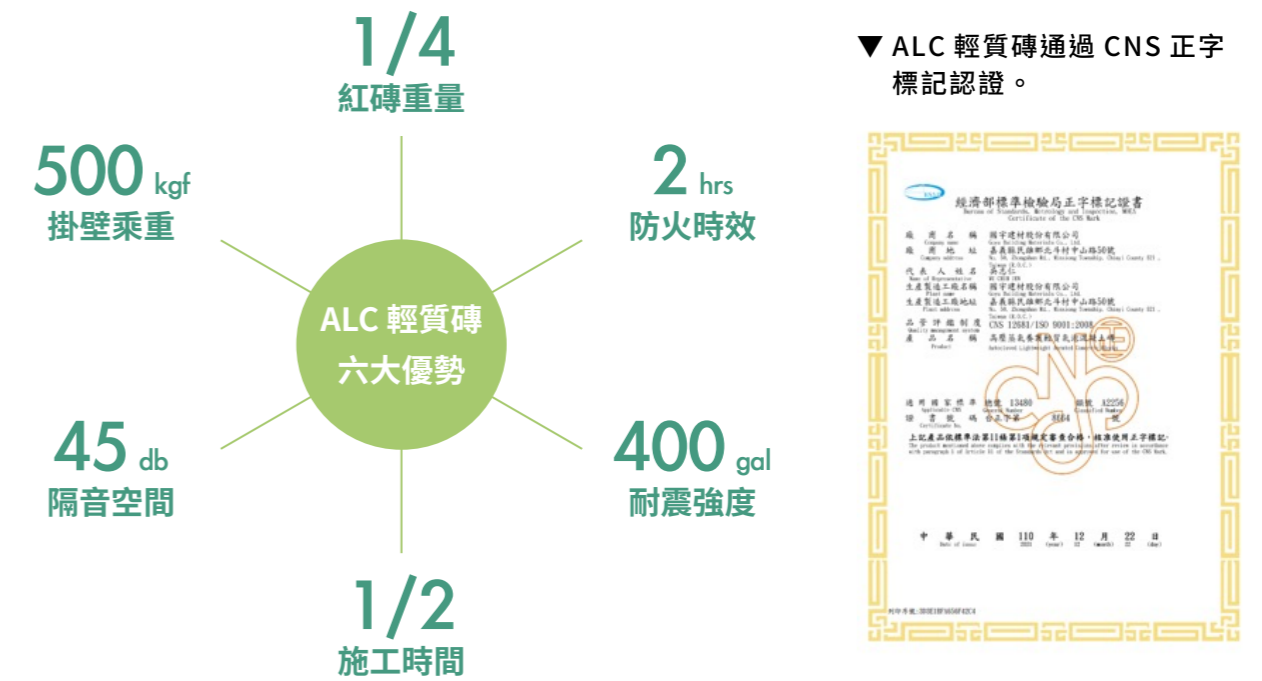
1/4
紅磚重量

500 kgf
掛壁乘重

2 hrs
防火時效

ALC 輕質磚
六大優勢

45 db
隔音空間

400 gal
耐震強度

1/2
施工時間

▼ ALC 輕質磚通過 CNS 正字標記認證。

經濟部標準檢驗局正字標記證書
Bureau of Standards, Metrology and Inspection, MOEA
Certificate of the CNS Mark

廠商名稱 國宇建材股份有限公司
廠商地址 嘉義縣民雄鄉北斗村中山路50號
代表人姓名 吳恩仁
生產製造工廠名稱 國宇建材股份有限公司
生產製造工廠地址 嘉義縣民雄鄉北斗村中山路50號
品質管理制度 CNS 12681/ISO 9001:2008
產品名稱 高壓蒸氣養護輕質氣泡混凝土塊

適用國家標準 總號 13480 類號 A2256
證書號碼 台品字第 8664 號

上記產品依標準法第11條第1項規定審查合格，核准使用正字標記。

中華民國 110 年 12 月 22 日

列印序號：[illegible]